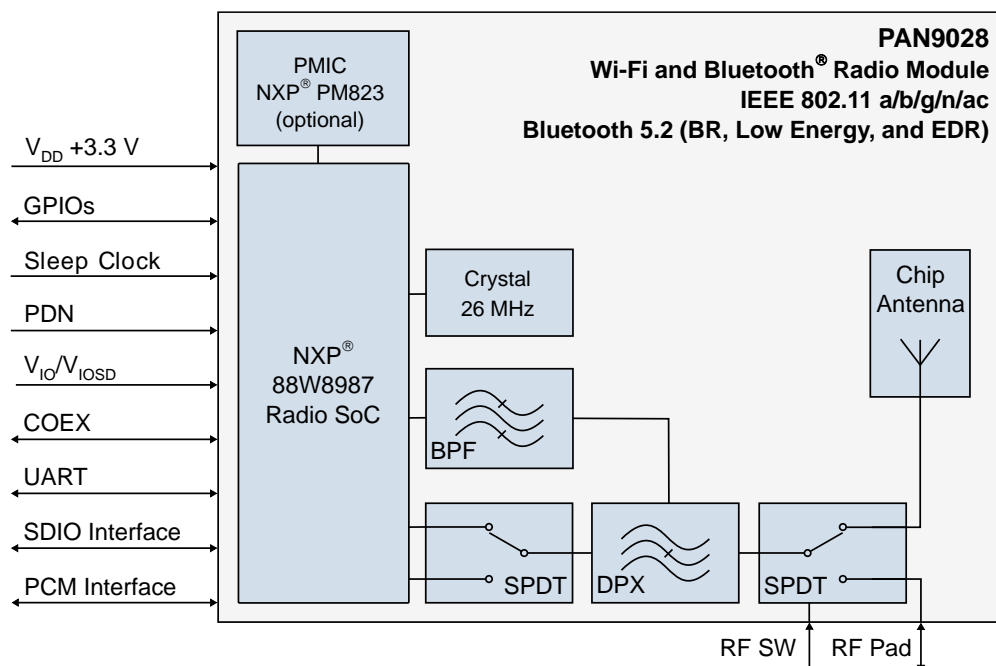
PAN9028
Wi-Fi and Bluetooth® Radio Module
IEEE 802.11 a/b/g/n/ac
Bluetooth 5.2 (BR, Low Energy, and EDR)

PMIC
NXP® PM823
(optional)

$V_{DD}$ +3.3 V

GPIOs

Sleep Clock

PDN

$V_{IO}/V_{IOSD}$

COEX

UART

SDIO Interface

PCM Interface

NXP®
88W8987
Radio SoC

Crystal
26 MHz

Chip
Antenna

BPF

SPDT

DPX

SPDT

RF SW

RF Pad